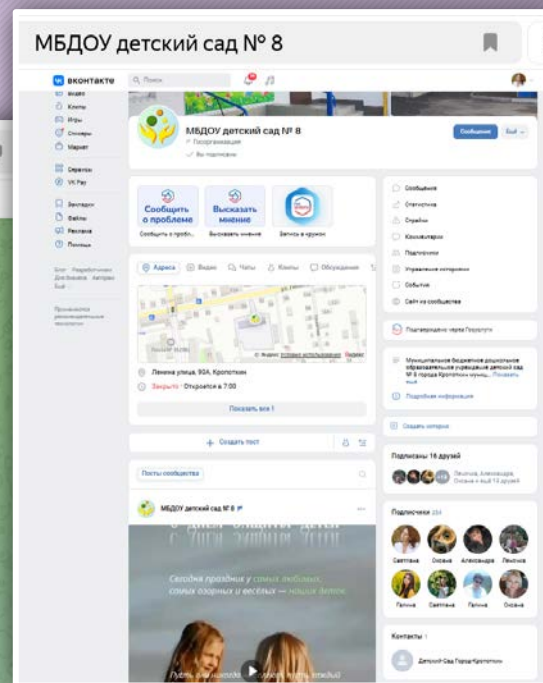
МБДОУ детский сад № 8

вконтакте
Поиск

Видео
Клипы
Игры
Стикеры
Маркет
Сервисы
VK Pay
Закладки
Файлы
Реклама
Помощь

Блог Разработчикам Для бизнеса Авторам Ещё

МБДОУ детский сад № 8
Госорганизация
Вы подписаны
Сообщение
Ещё

Сообщить о проблеме
Высказать мнение
Сообщить о пробл...
Высказать мнение
Запись в кружок

Адреса
Видео
Чаты
Клипы
Обсуждения

Ленина улица, 90А, Кропоткин
Закрыто · Откроется в 7:00
Показать все 1

Создать пост
Посты сообщества

МБДОУ детский сад № 8

Сегодня праздник у самых любимых, самых озорных и весёлых — наших детей

Сообщения
Статистика
Стрейн
Комментарии
Подписчики
Управление историями
События
Сайт из сообщества

Подтверждено через Госуслуги

Муниципальное бюджетное дошкольное образовательное учреждение детский сад № 8 города Кропоткин муниц... Показать ещё
Подробная информация

Создать историю

Подписаны 16 друзей

Подписчики 184
Светлана
Оксана
Александра
Леночка
Галина
Светлана
Галина
Оксана

Контакты 1
Детский Сад Кропоткин